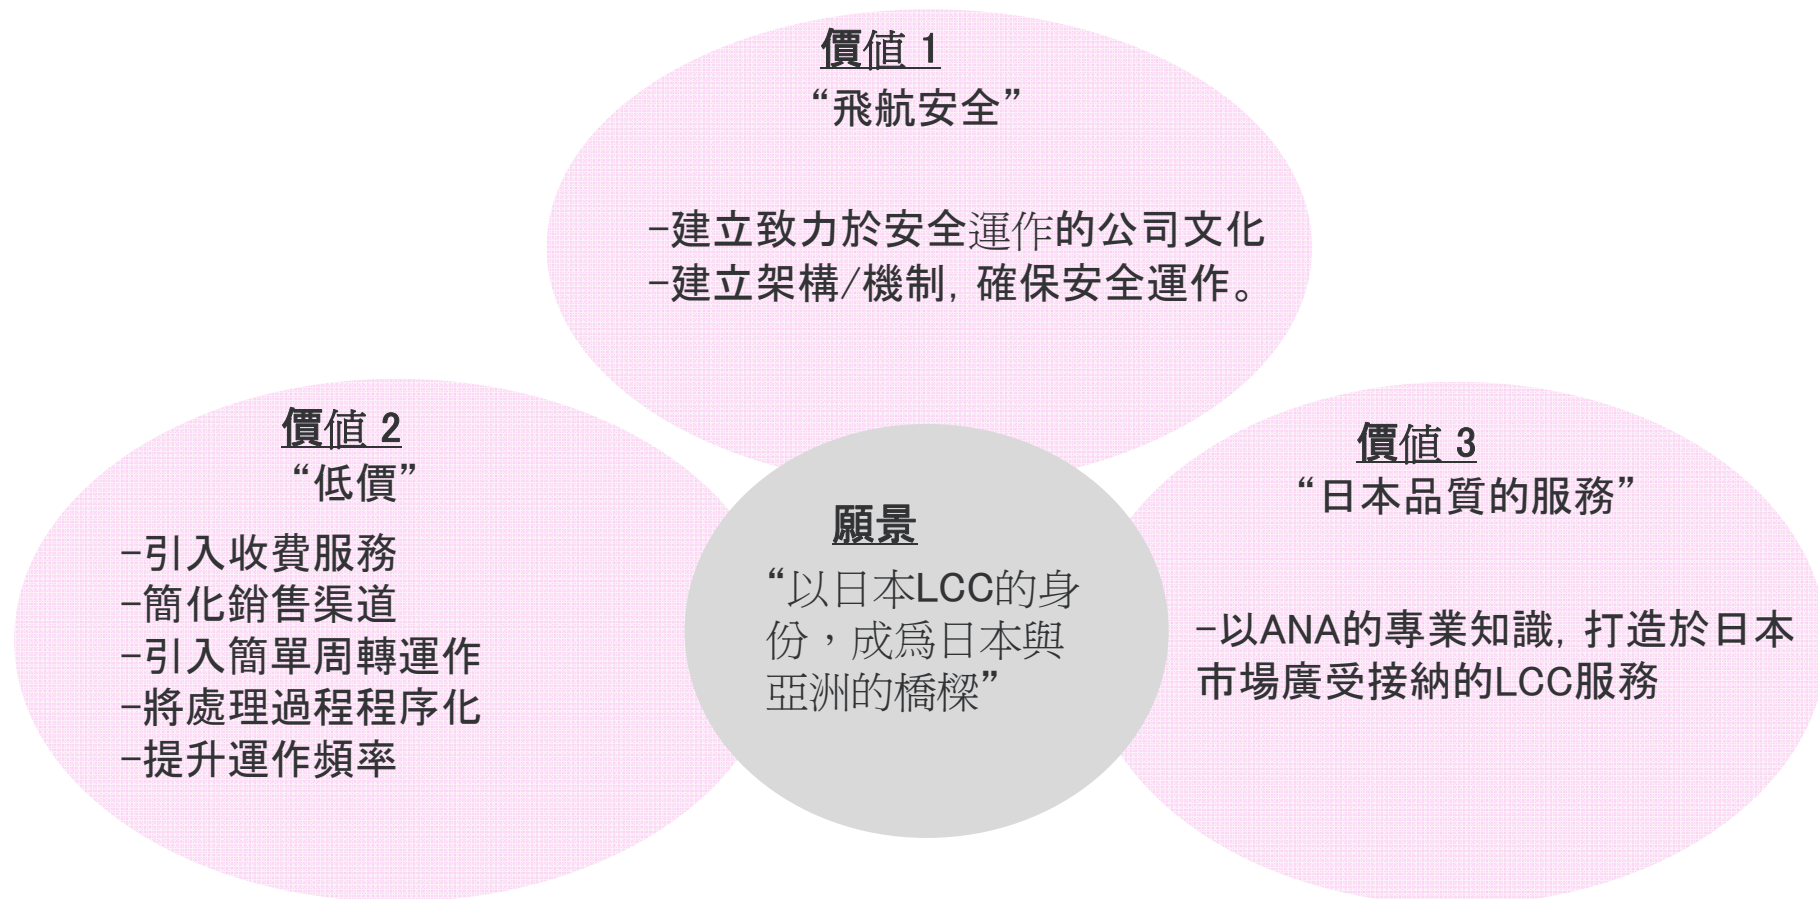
價值 1
“飛航安全”

-建立致力於安全運作的公司文化
-建立架構/機制，確保安全運作。

價值 2
“低價”

-引入收費服務
-簡化銷售渠道
-引入簡單周轉運作
-將處理過程程序化
-提升運作頻率

願景
“以日本LCC的身份，成爲日本與亞洲的橋樑”

價值 3
“日本品質的服務”

-以ANA的專業知識，打造於日本市場廣受接納的LCC服務